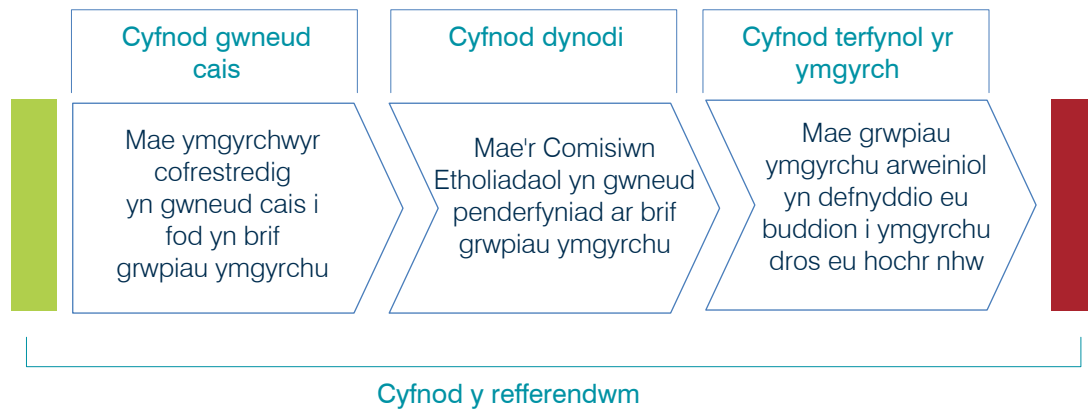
Cyfnod gwneud cais

Cyfnod dynodi

Cyfnod terfynol yr ymgyrch

Mae ymgyrchwyr cofrestredig yn gwneud cais i fod yn brif grwpiau ymgyrchu

Mae'r Comisiwn Etholiadaol yn gwneud penderfyniad ar brif grwpiau ymgyrchu

Mae grwpiau ymgyrchu arweiniol yn defnyddio eu buddion i ymgyrchu dros eu hochr nhw

Cyfnod y refferendwm